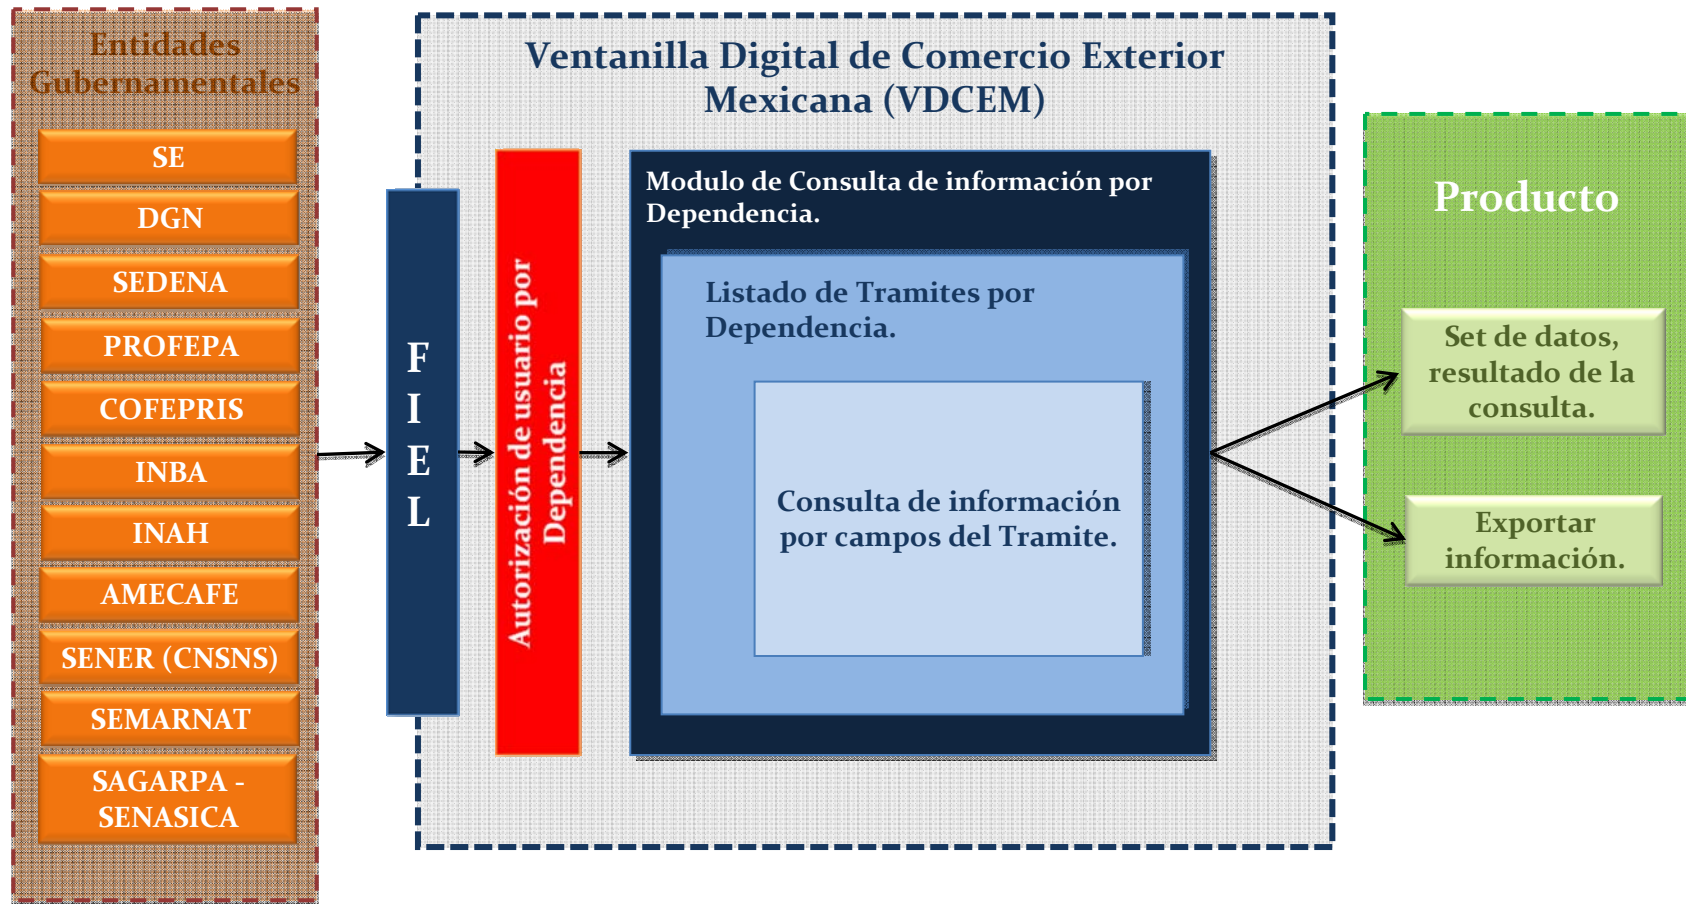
Entidades Gubernamentales

SE

DGN

SEDENA

PROFEPA

COFEPRIS

INBA

INAH

AMECAFE

SENER (CNSNS)

SEMARNAT

SAGARPA - SENASICA

Ventanilla Digital de Comercio Exterior Mexicana (VDCEM)

F I E L

Autorización de usuario por Dependencia

Modulo de Consulta de información por Dependencia.

Listado de Tramites por Dependencia.

Consulta de información por campos del Tramite.

Producto

Set de datos, resultado de la consulta.

Exportar información.